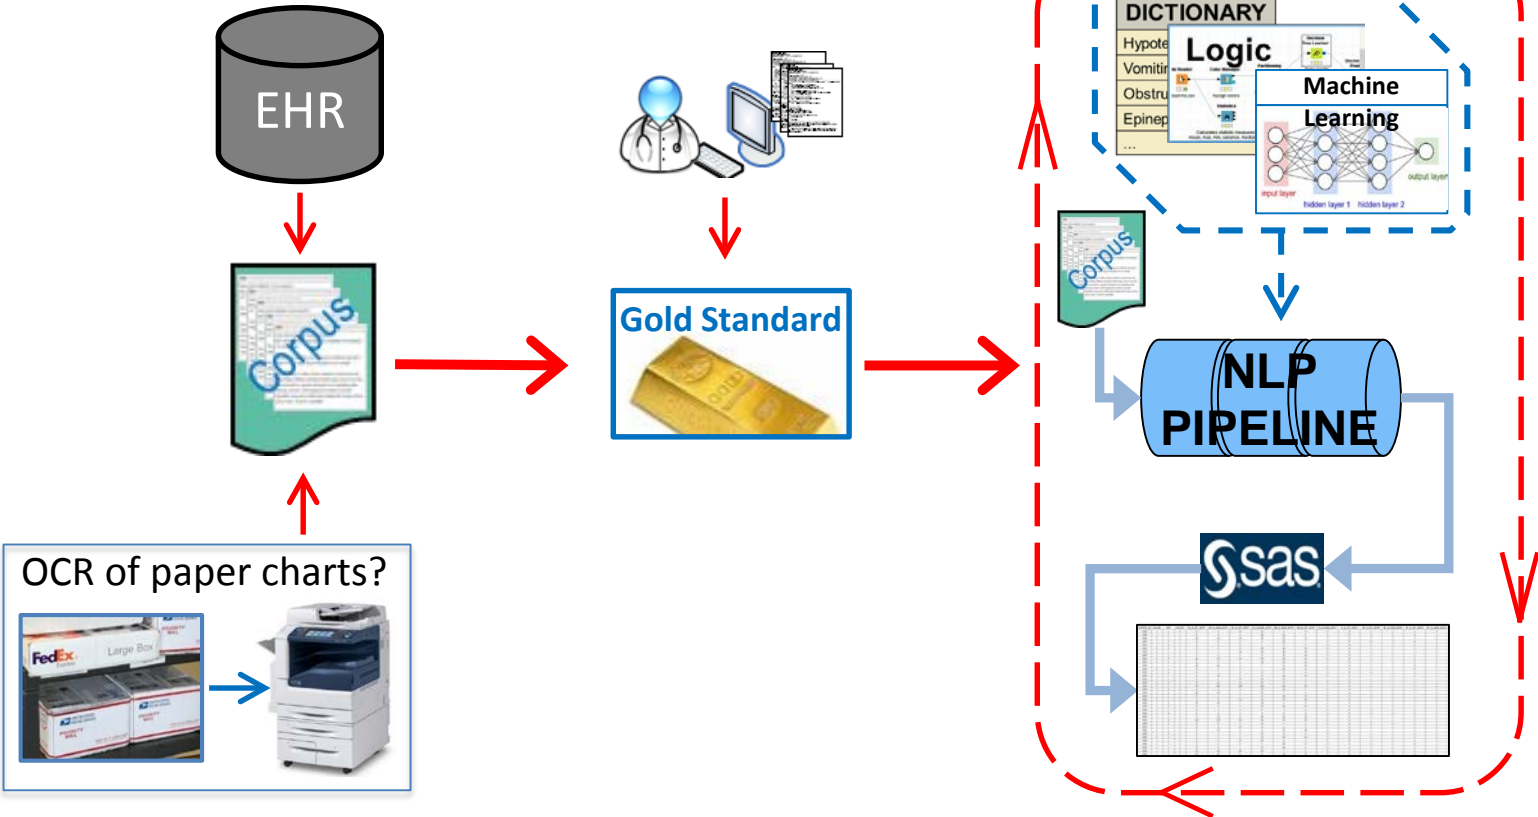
EHR

Corpus

OCR of paper charts?

FedEx

Large Box

Gold Standard

GOLD

DICTIONARY

Hypote

Vomitin

Obstru

Epinep

...

Logic

Machine Learning

input layer

hidden layer 1

hidden layer 2

output layer

Corpus

NLP PIPELINE

sas